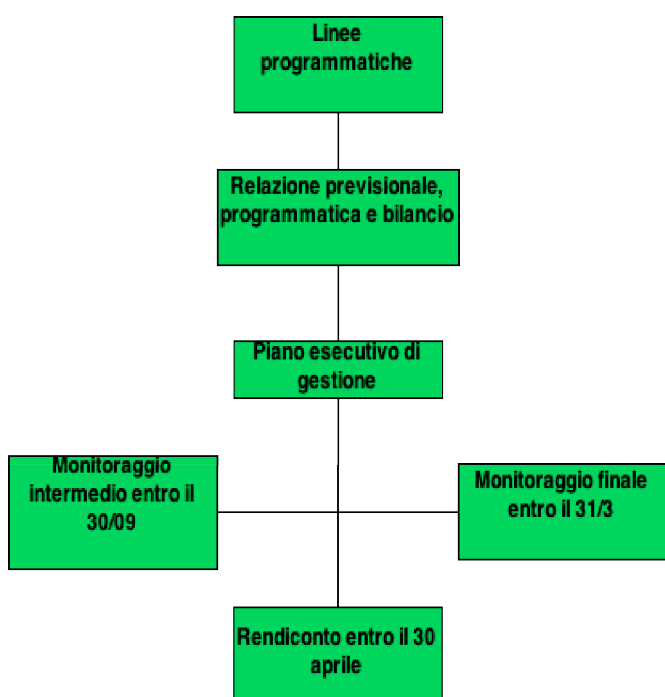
Linee programmatiche

Relazione previsionale, programmatica e bilancio

Piano esecutivo di gestione

Monitoraggio intermedio entro il 30/09

Monitoraggio finale entro il 31/3

Rendiconto entro il 30 aprile